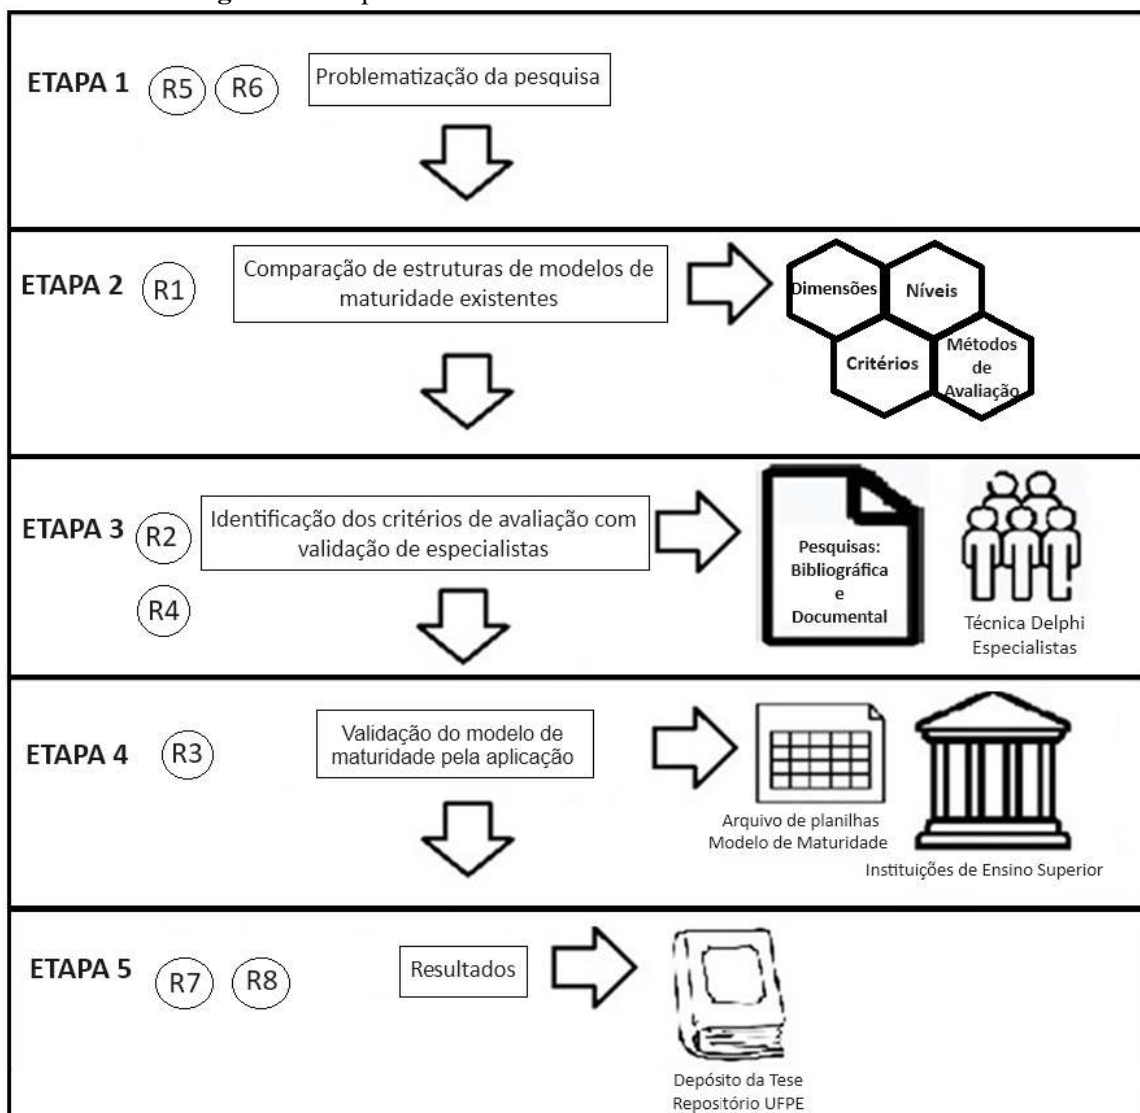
ETAPA 1 R5 R6 Problematização da pesquisa

ETAPA 2 R1 Comparação de estruturas de modelos de maturidade existentes

Dimensões Níveis Critérios Métodos de Avaliação

ETAPA 3 R2 R4 Identificação dos critérios de avaliação com validação de especialistas

Pesquisas: Bibliográfica e Documental

Técnica Delphi Especialistas

ETAPA 4 R3 Validação do modelo de maturidade pela aplicação

Arquivo de planilhas Modelo de Maturidade

Instituições de Ensino Superior

ETAPA 5 R7 R8 Resultados

Depósito da Tese Repositório UFPE